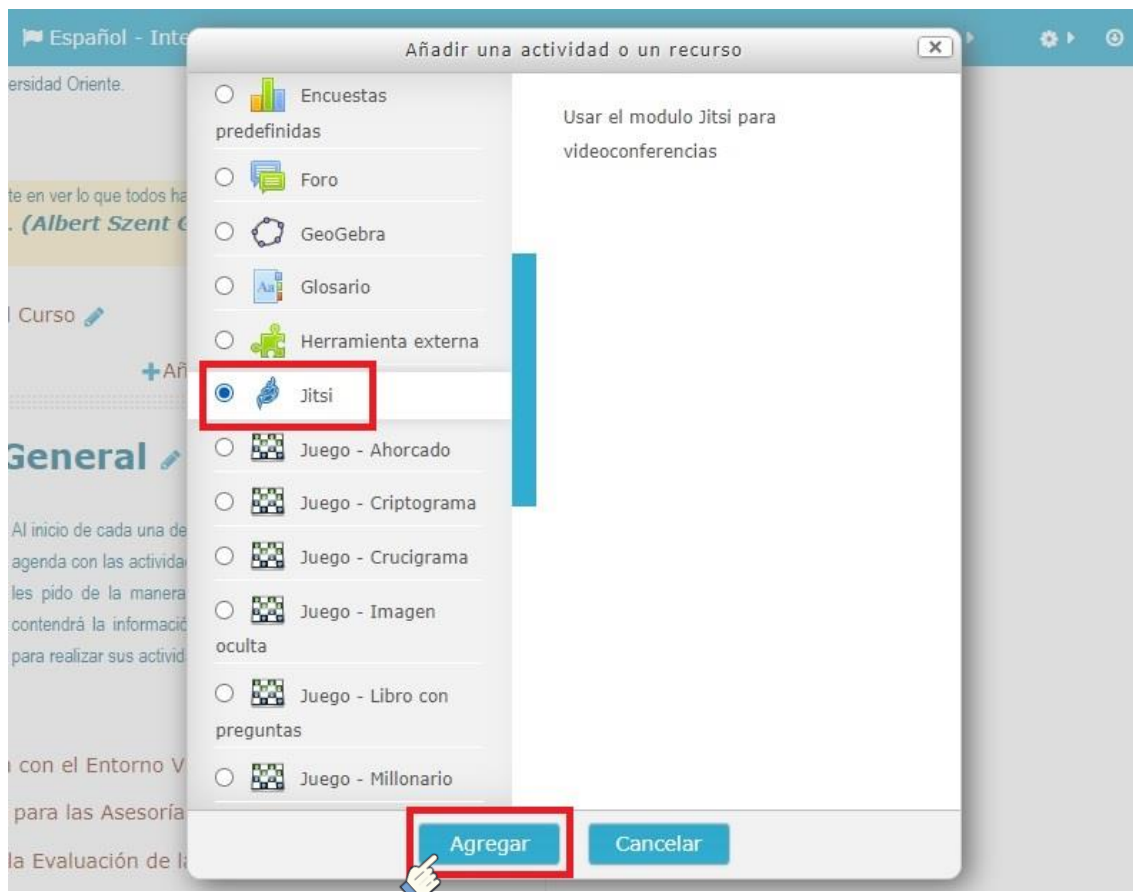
Español - Inte

ersidad Oriente.

te en ver lo que todos ha
. (Albert Szent G

l Curso

+Añ

General

Al inicio de cada una de
agenda con las activida
les pido de la manera
contendrá la informació
para realizar sus activid

con el Entorno V
para las Asesoría
la Evaluación de l

Añadir una actividad o un recurso

Encuestas predefinidas

Foro

GeoGebra

Glosario

Herramienta externa

Jitsi

Juego - Ahorcado

Juego - Criptograma

Juego - Crucigrama

Juego - Imagen oculta

Juego - Libro con preguntas

Juego - Millonario

Usar el modulo Jitsi para videoconferencias

Agregar

Cancelar